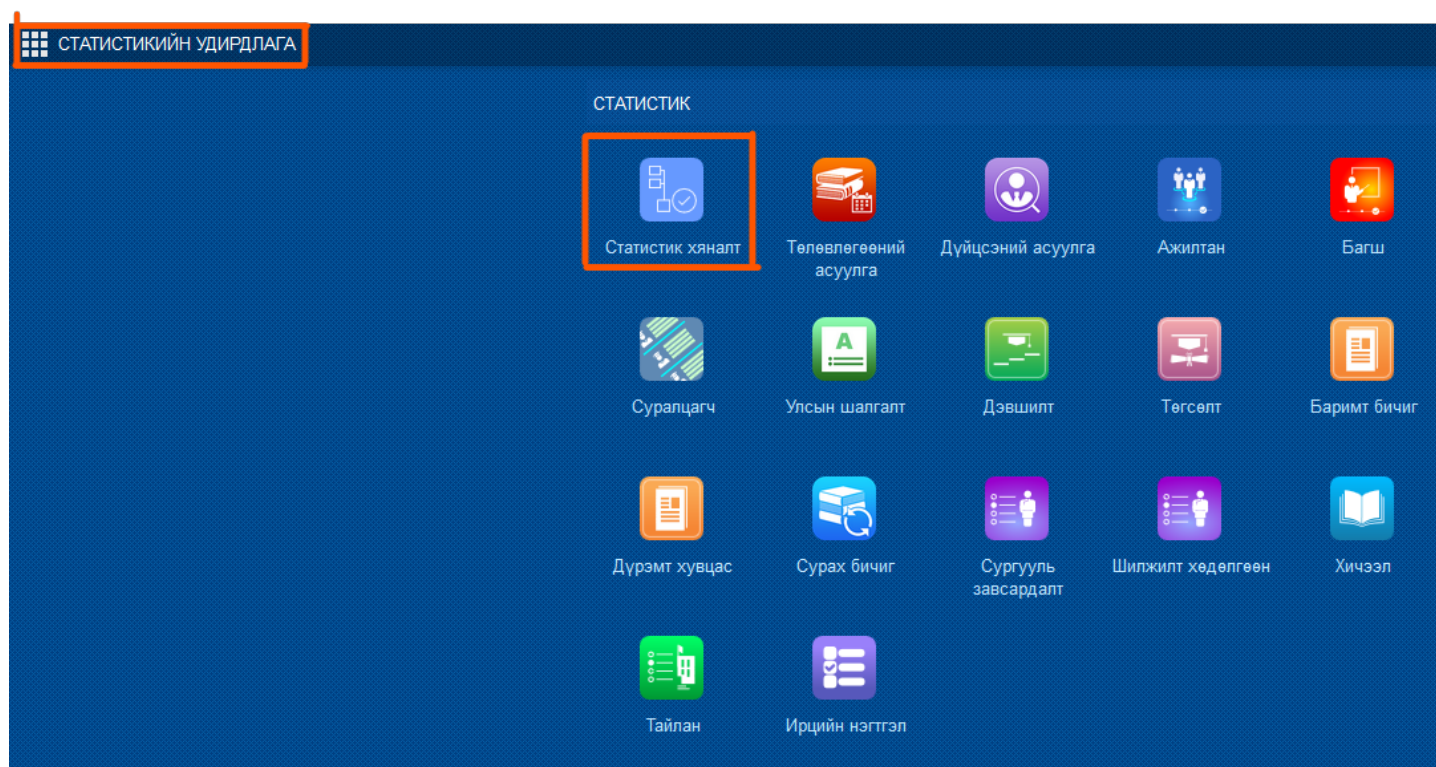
СТАТИСТИКИЙН УДИРДЛАГА

СТАТИСТИК

Статистик хяналт

Төлөвлөгөөний асуулга

Дүйцсэний асуулга

Ажилтан

Багш

Суралцагч

Улсын шалгалт

Дэвшилт

Төгсөлт

Баримт бичиг

Дүрэмт хувцас

Сурах бичиг

Сургууль завсардалт

Шилжилт хөдөлгөөн

Хичээл

Тайлан

Ирцийн нэгтгэл